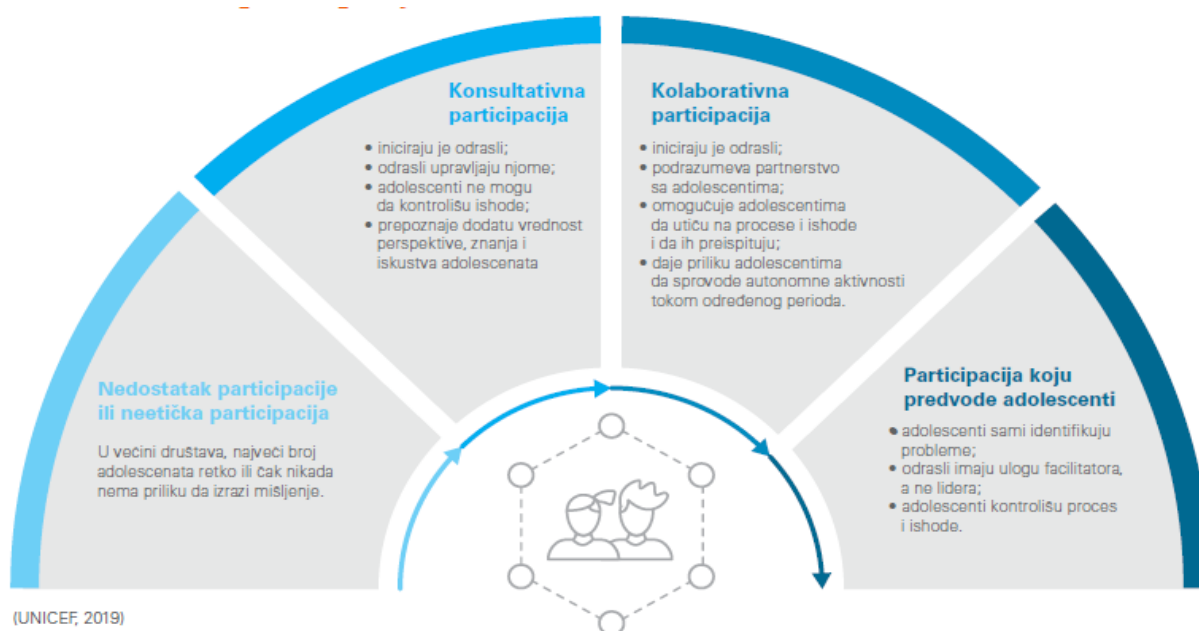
Nedostatak participacije ili neetička participacija

U većini društava, najveći broj adolescenata retko ili čak nikada nema priliku da izrazi mišljenje.

Konsultativna participacija

- iniciraju je odrasli;
- odrasli upravljaju njome;
- adolescenti ne mogu da kontrolišu ishode;
- prepoznaje dodatu vrednost perspektive, znanja i iskustva adolescenata

Kolaborativna participacija

- iniciraju je odrasli;
- podrazumeva partnerstvo sa adolescentima;
- omogućuje adolescentima da utiču na procese i ishode i da ih preispituju;
- daje priliku adolescentima da sprovode autonomne aktivnosti tokom određenog perioda.

Participacija koju predvode adolescenti

- adolescenti sami identifikuju probleme;
- odrasli imaju ulogu facilitatora, a ne lidera;
- adolescenti kontrolišu proces i ishode.

(UNICEF, 2019)